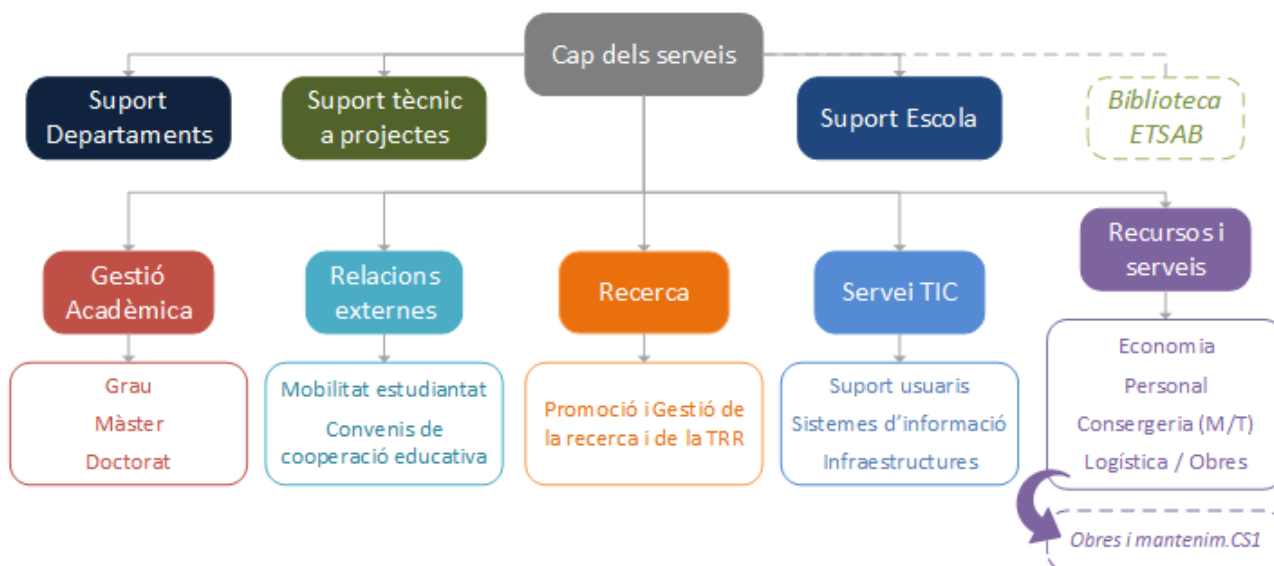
Cap dels serveis

Suport Departaments

Suport tècnic a projectes

Suport Escola

Biblioteca ETSAB

Gestió Acadèmica

Grau
Màster
Doctorat

Relacions externes

Mobilitat estudiantat
Convenis de cooperació educativa

Recerca

Promoció i Gestió de la recerca i de la TRR

Servei TIC

Suport usuaris
Sistemes d'informació
Infraestructures

Recursos i serveis

Economia
Personal
Consergeria (M/T)
Logística / Obres

Obres i mantenim.CS1